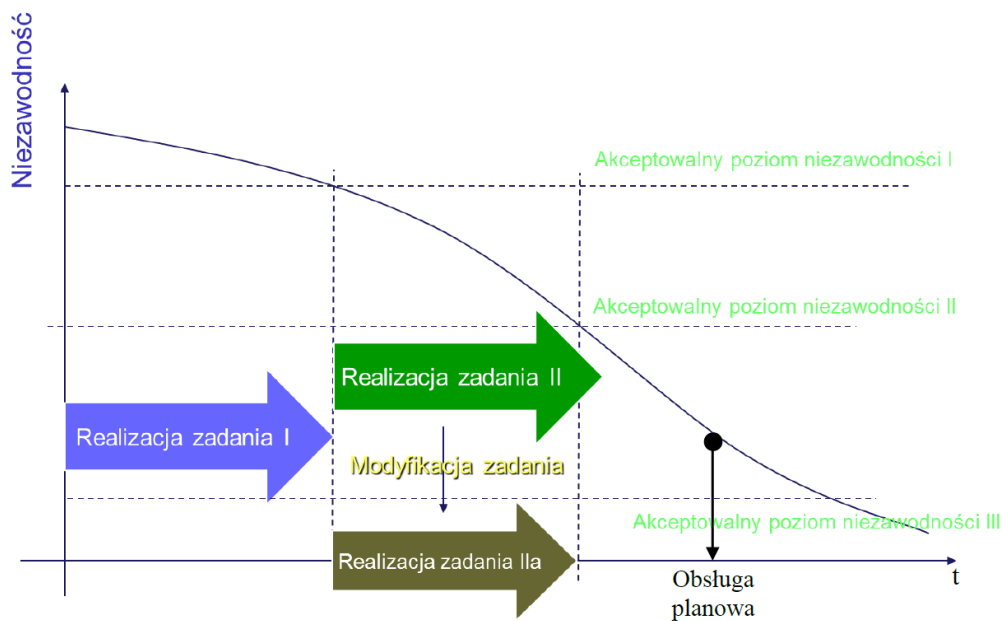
Niezawodność

Akceptowalny poziom niezawodności I

Akceptowalny poziom niezawodności II

Realizacja zadania II

Realizacja zadania I

Modyfikacja zadania

Akceptowalny poziom niezawodności III

Realizacja zadania IIa

t

Obsługa planowa